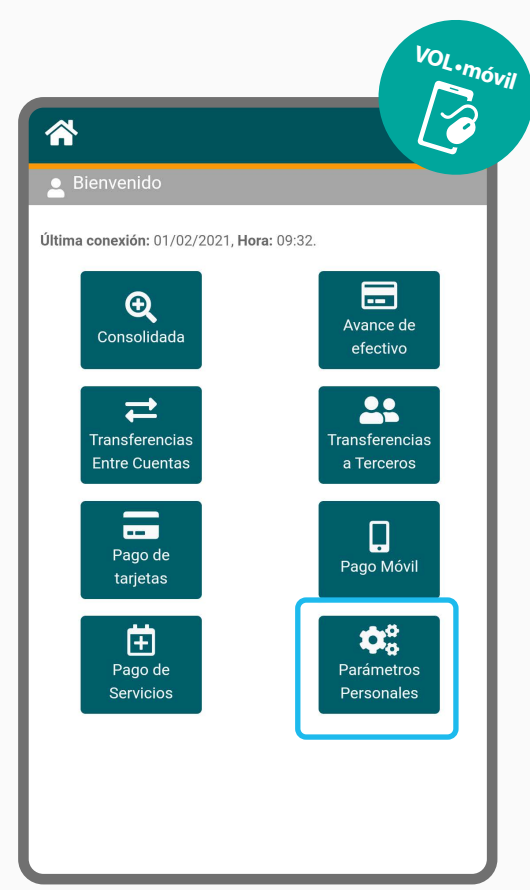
VOL•móvil

Bienvenido

**Última conexión:** 01/02/2021, **Hora:** 09:32.

Consolidada

Avance de efectivo

Transferencias Entre Cuentas

Transferencias a Terceros

Pago de tarjetas

Pago Móvil

Pago de Servicios

Parámetros Personales